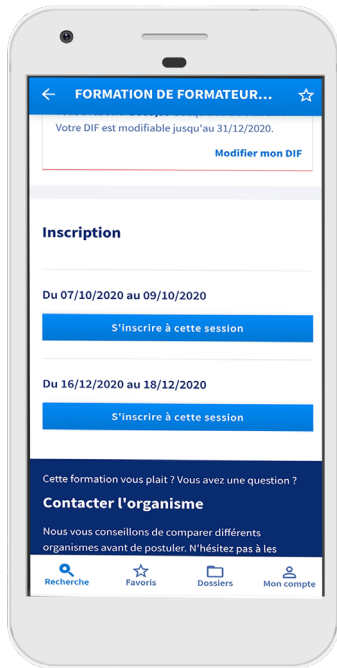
FORMATION DE FORMATEUR...

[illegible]
Votre DIF est modifiable jusqu'au 31/12/2020.

Modifier mon DIF

Inscription

Du 07/10/2020 au 09/10/2020

S'inscrire à cette session

Du 16/12/2020 au 18/12/2020

S'inscrire à cette session

Cette formation vous plait ? Vous avez une question ?

Contacter l'organisme

Nous vous conseillons de comparer différents organismes avant de postuler. N'hésitez pas à les

Recherche
Favoris
Dossiers
Mon compte